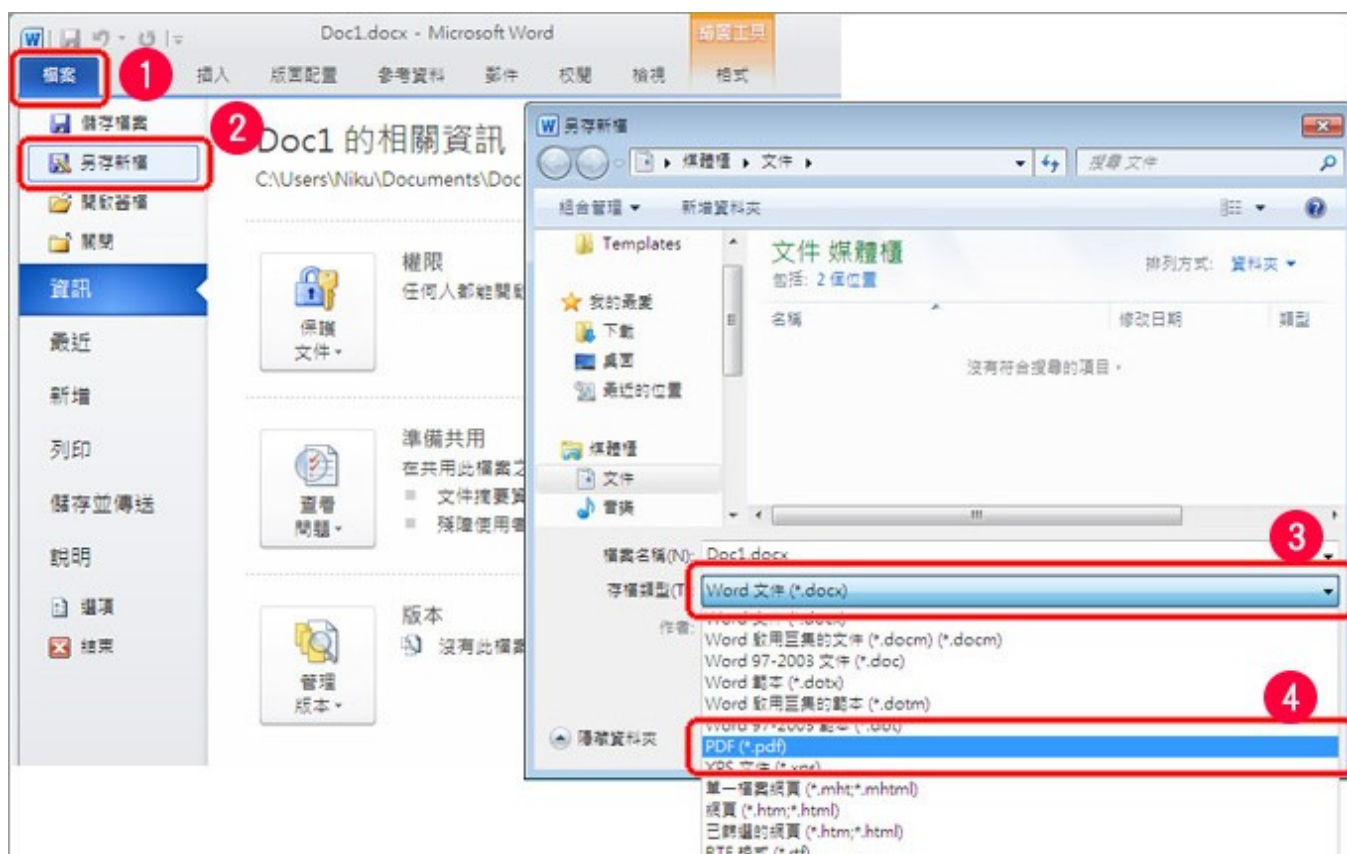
Doc1.docx - Microsoft Word
繪圖工具
檔案 1 插入 版面配置 參考資料 郵件 校閱 檢視 格式

儲存檔案
另存新檔
開啟舊檔
關閉
資訊
最近
新增
列印
儲存並傳送
說明
選項
結束

2 Doc1 的相關資訊
C:\Users\Niku\Documents\Doc

保護文件
權限
任何人都能開啟

查看問題
準備共用
在共用此檔案之
文件摘要資
殘障使用者

管理版本
版本
沒有此檔案

另存新檔
媒體櫃 ▸ 文件 ▸
搜尋 文件
組合管理 ▾ 新增資料夾
Templates
我的最愛
下載
桌面
最近的位置
媒體櫃
文件
音樂
文件 媒體櫃
包括: 2 個位置
排列方式: 資料夾 ▾
名稱 修改日期 類型
沒有符合搜尋的項目。
檔案名稱(N): Doc1.docx
3
存檔類型(T): Word 文件 (*.docx)
作者:
Word 文件 (*.docx)
Word 啟用巨集的文件 (*.docm) (*.docm)
Word 97-2003 文件 (*.doc)
Word 範本 (*.dotx)
Word 啟用巨集的範本 (*.dotm)
4
Word 97-2003 範本 (*.dot)
隱藏資料夾
PDF (*.pdf)
XPS 文件 (*.xps)
單一檔案網頁 (*.mht;*.mhtml)
網頁 (*.htm;*.html)
已篩選的網頁 (*.htm;*.html)
RTF 格式 (*.rtf)